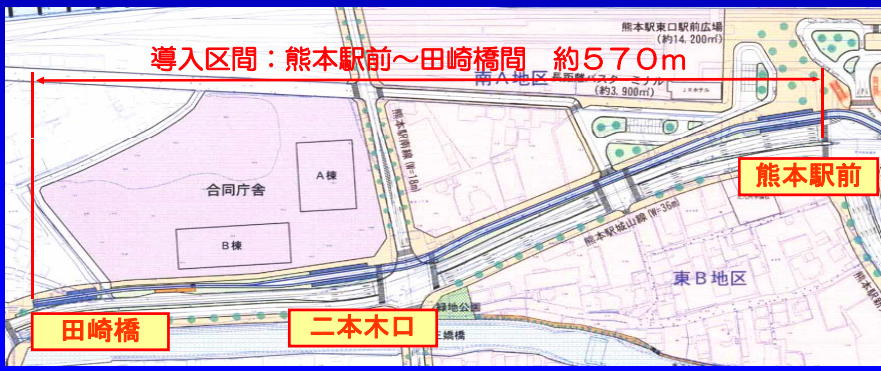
導入区間：熊本駅前～田崎橋間　約５７０ｍ

熊本駅東口駅前広場
(約14,200㎡)

南A地区

長距離バスターミナル
(約3,900㎡)

Jホテル

熊本駅南線 (W=16m)

合同庁舎

A棟

B棟

熊本駅前

熊本駅城山線 (W=36m)

東B地区

緑地公園

田崎橋

二本木口

三嶋橋